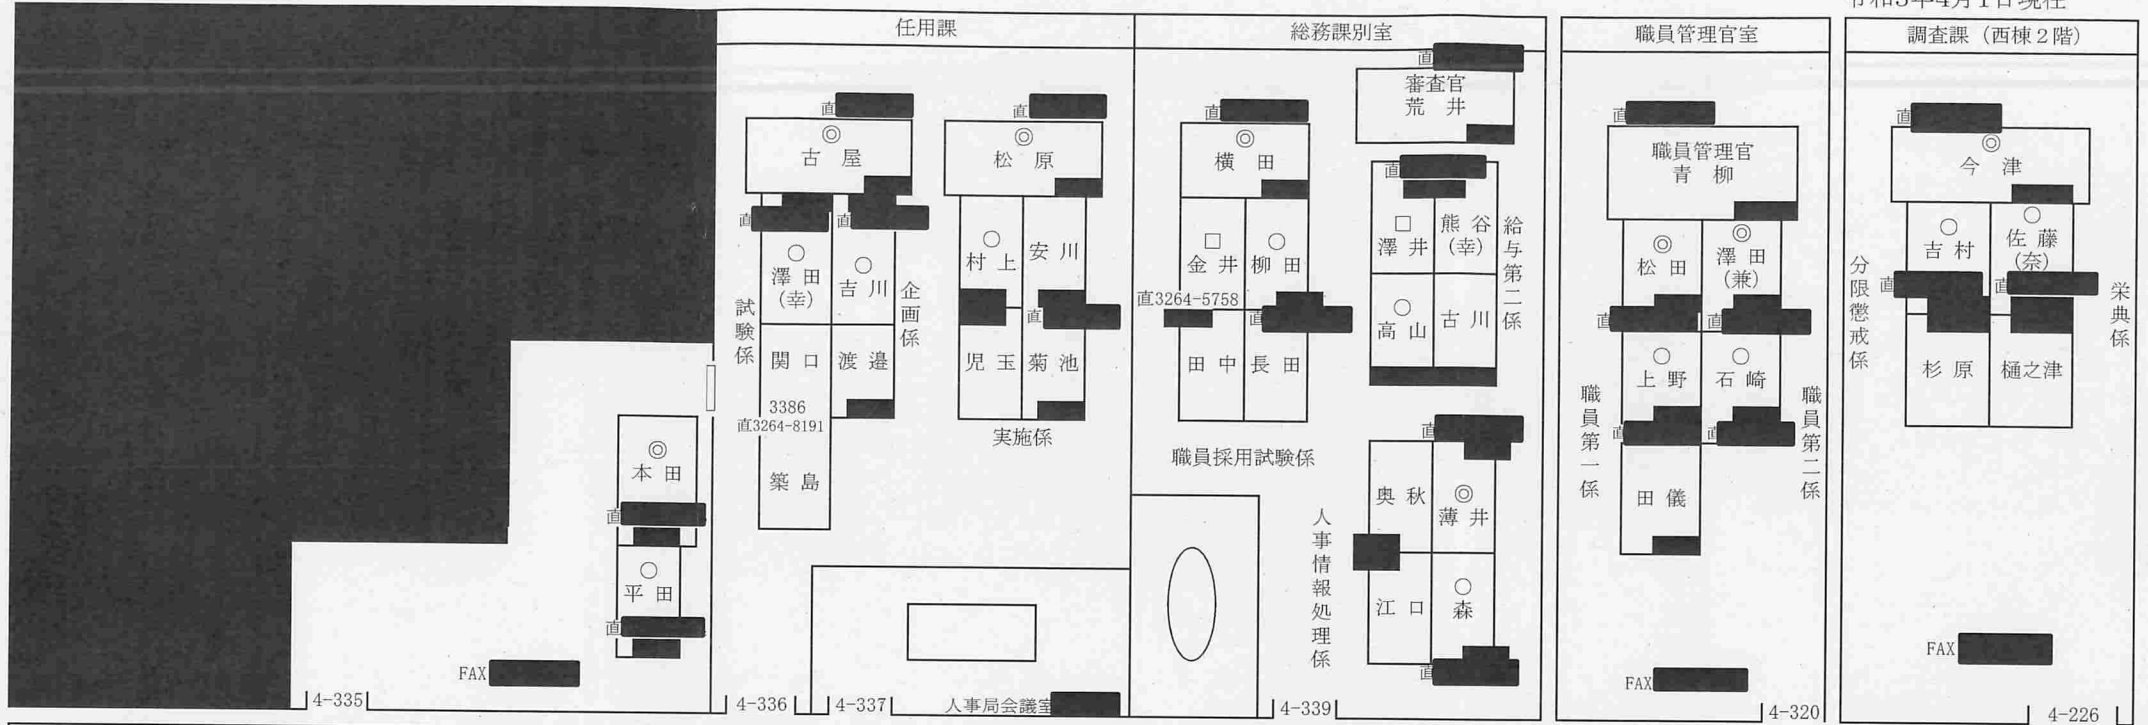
令和3年4月1日現在

任用課

直
◎
古　屋

直
◎
松　原

直
○
澤　田
(幸)

直
○
吉　川

試験係

企画係

関　口

渡　邉

3386
直3264-8191

築　島

○
村　上

安　川

直

児　玉

菊　池

実施係

◎
本　田

直

○
平　田

直

FAX

4-335

4-336

4-337

人事局会議室

総務課別室

直
審査官
荒　井

直
◎
横　田

□
金　井

○
柳　田

直3264-5758

直

田　中

長　田

職員採用試験係

直
□
澤　井

熊　谷
(幸)

給与第二係

○
高　山

古　川

直

奥　秋

◎
薄　井

人事情報処理係

江　口

○
森

直

4-339

職員管理官室

直
職員管理官
青　柳

◎
松　田

◎
澤　田
(兼)

直

直

○
上　野

○
石　﨑

職員第一係

職員第二係

直

直

田　儀

FAX

4-320

調査課（西棟2階）

直
◎
今　津

○
吉　村

○
佐　藤
(奈)

分限懲戒係

直

直

栄典係

杉　原

樋之津

FAX

4-226